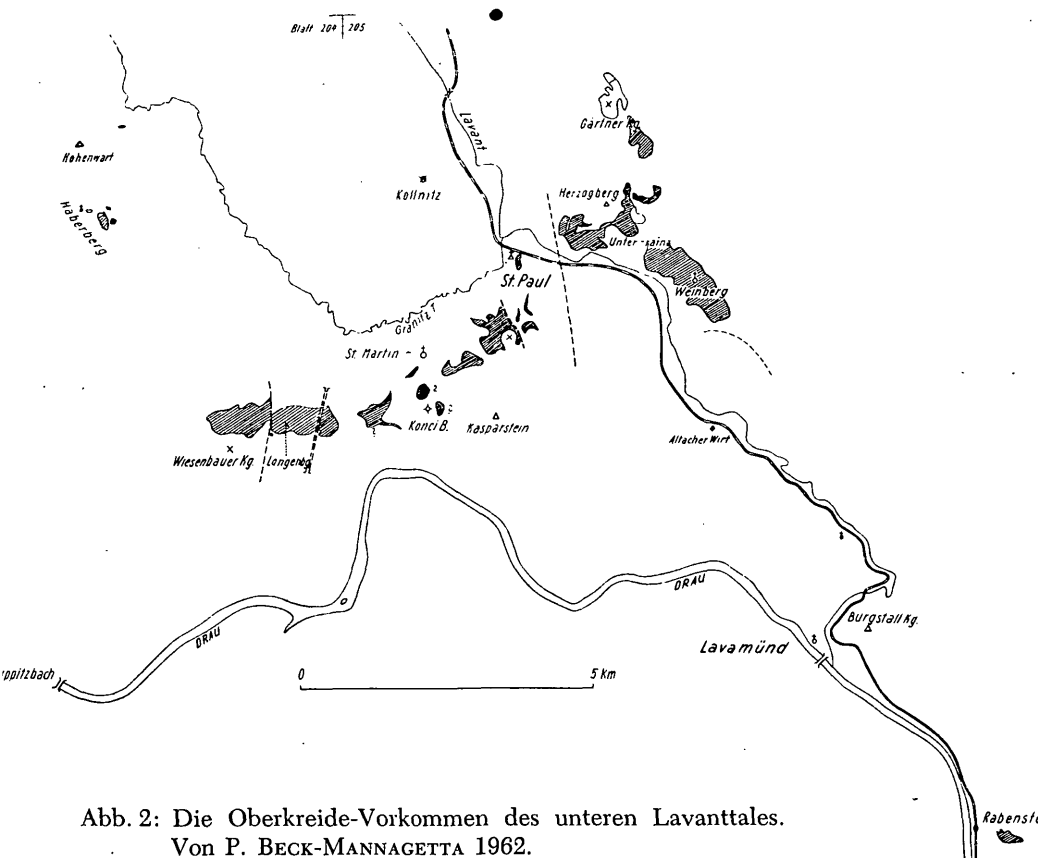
Blatt 204 | 205

Hohenwart

Haberberg

Lavant

Gärtner Kg.

Kollnitz

Herzogberg

Unter-haina

St. Paul

Weinberg

Granit ?

St. Martin

Konci B.

Kasparstein

Wiesenbauer Kg.

Langenbg.

Attacher Wirt

DRAU

DRAU

Burgstall Kg.

Lavamünd

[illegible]ppitzbach

0

5 km

Rabenst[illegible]

Abb. 2: Die Oberkreide-Vorkommen des unteren Lavanttales.
Von P. Beck-Mannagetta 1962.